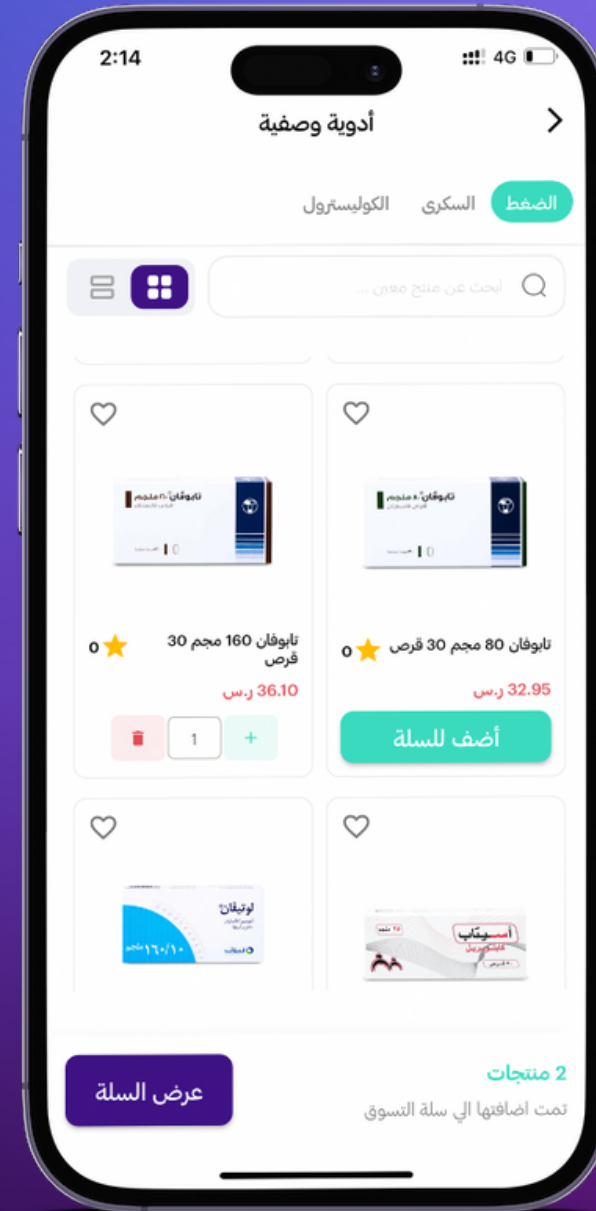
2:14
4G

أدوية وصفية

الضغط
السكرى
الكوليسترول

ابحث عن منتج معين ...

تابوفان 80 مجم 30 قرص
0
32.95 ر.س
أضف للسلة

تابوفان 160 مجم 30 قرص
0
36.10 ر.س
1

لوتيفان
١٦٠/١٠ مجم

أسيتاب

2 منتجات
تمت اضافتها الي سلة التسوق
عرض السلة